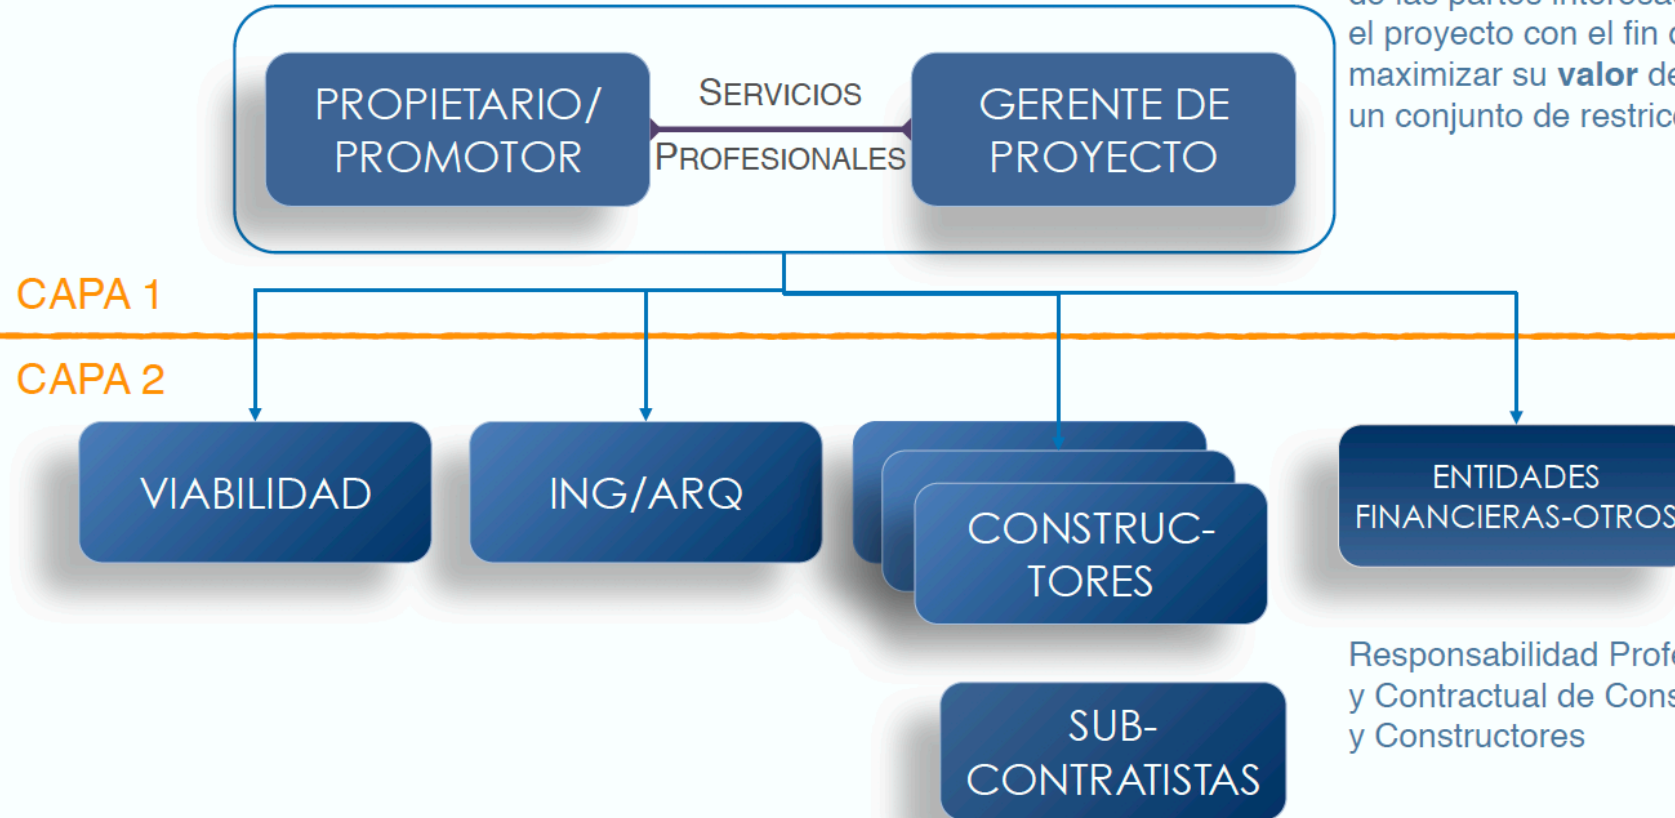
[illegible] el proyecto con el fin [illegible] maximizar su **valor** de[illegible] un conjunto de restric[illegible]

PROPIETARIO/ PROMOTOR

SERVICIOS PROFESIONALES

GERENTE DE PROYECTO

CAPA 1

CAPA 2

VIABILIDAD

ING/ARQ

CONSTRUCTORES

ENTIDADES FINANCIERAS-OTROS

SUB-CONTRATISTAS

Responsabilidad Prof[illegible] y Contractual de Cons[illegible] y Constructores